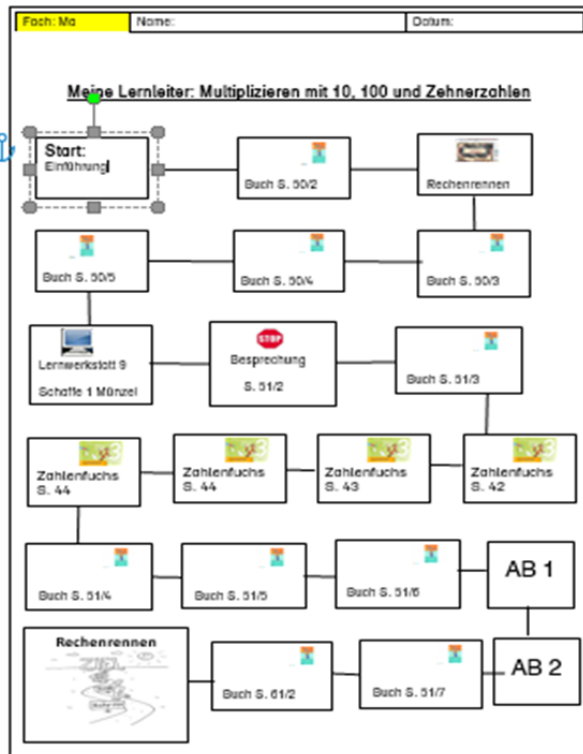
| Fach: Ma | Name: | Datum: |
|---|---|---|

Meine Lernleiter: Multiplizieren mit 10, 100 und Zehnerzahlen

Start:
Einführung

Buch S. 50/2

Rechenrennen

Buch S. 50/5

Buch S. 50/4

Buch S. 50/3

Lernwerkstatt 9
Schaffe 1 Münzel

STOP
Besprechung
S. 51/2

Buch S. 51/3

Zahlenfuchs
S. 44

Zahlenfuchs
S. 44

Zahlenfuchs
S. 43

Zahlenfuchs
S. 42

Buch S. 51/4

Buch S. 51/5

Buch S. 51/6

AB 1

Rechenrennen
ZIEL

Buch S. 61/2

Buch S. 51/7

AB 2